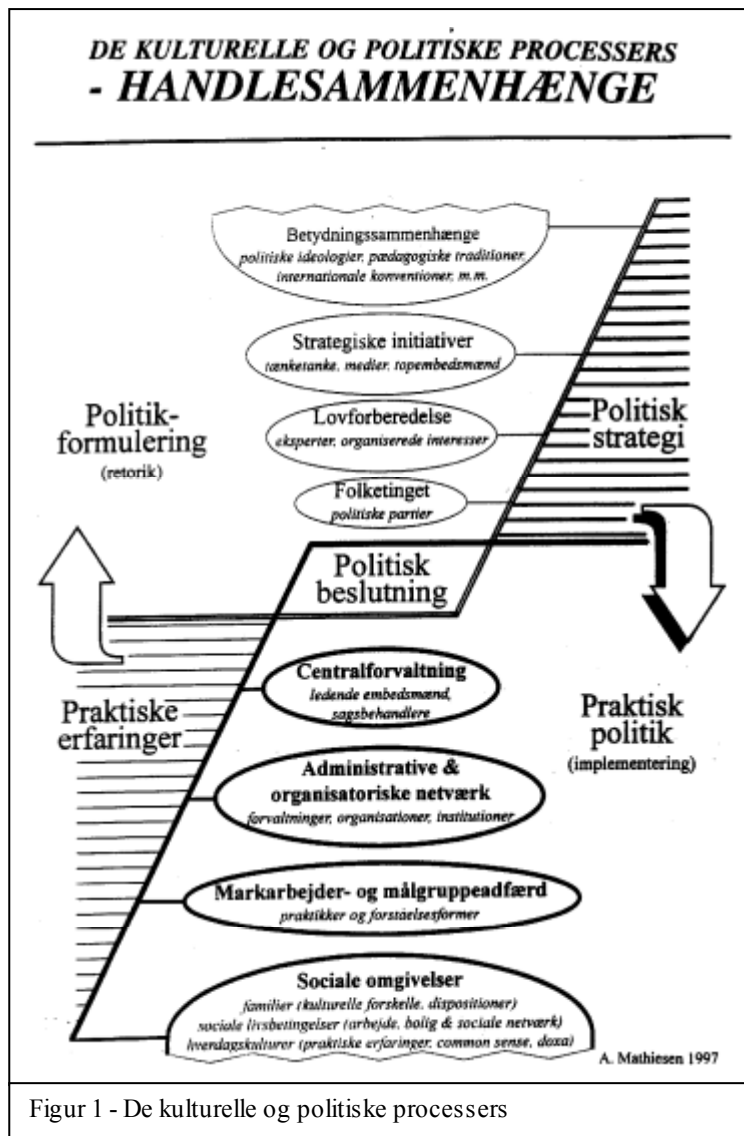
DE KULTURELLE OG POLITISKE PROCESSERS
- HANDLESAMMENHÆNGE

Betydningssammenhænge
politiske ideologier, pædagogiske traditioner, internationale konventioner, m.m.

Strategiske initiativer
tænketanke, medier, topembedsmænd

Politikformulering
(retorik)

Lovforberedelse
eksperter, organiserede interesser

Politisk strategi

Folketinget
politiske partier

Politisk beslutning

Centralforvaltning
ledende embedsmænd, sagsbehandlere

Praktiske erfaringer

Praktisk politik
(implementering)

Administrative & organisatoriske netværk
forvaltninger, organisationer, institutioner

Markarbejder- og målgruppeadfærd
praktikker og forståelsesformer

Sociale omgivelser
familier (kulturelle forskelle, dispositioner)
sociale livsbetingelser (arbejde, bolig & sociale netværk)
hverdagskulturer (praktiske erfaringer, common sense, doxa)

A. Mathiesen 1997

Figur 1 - De kulturelle og politiske processers